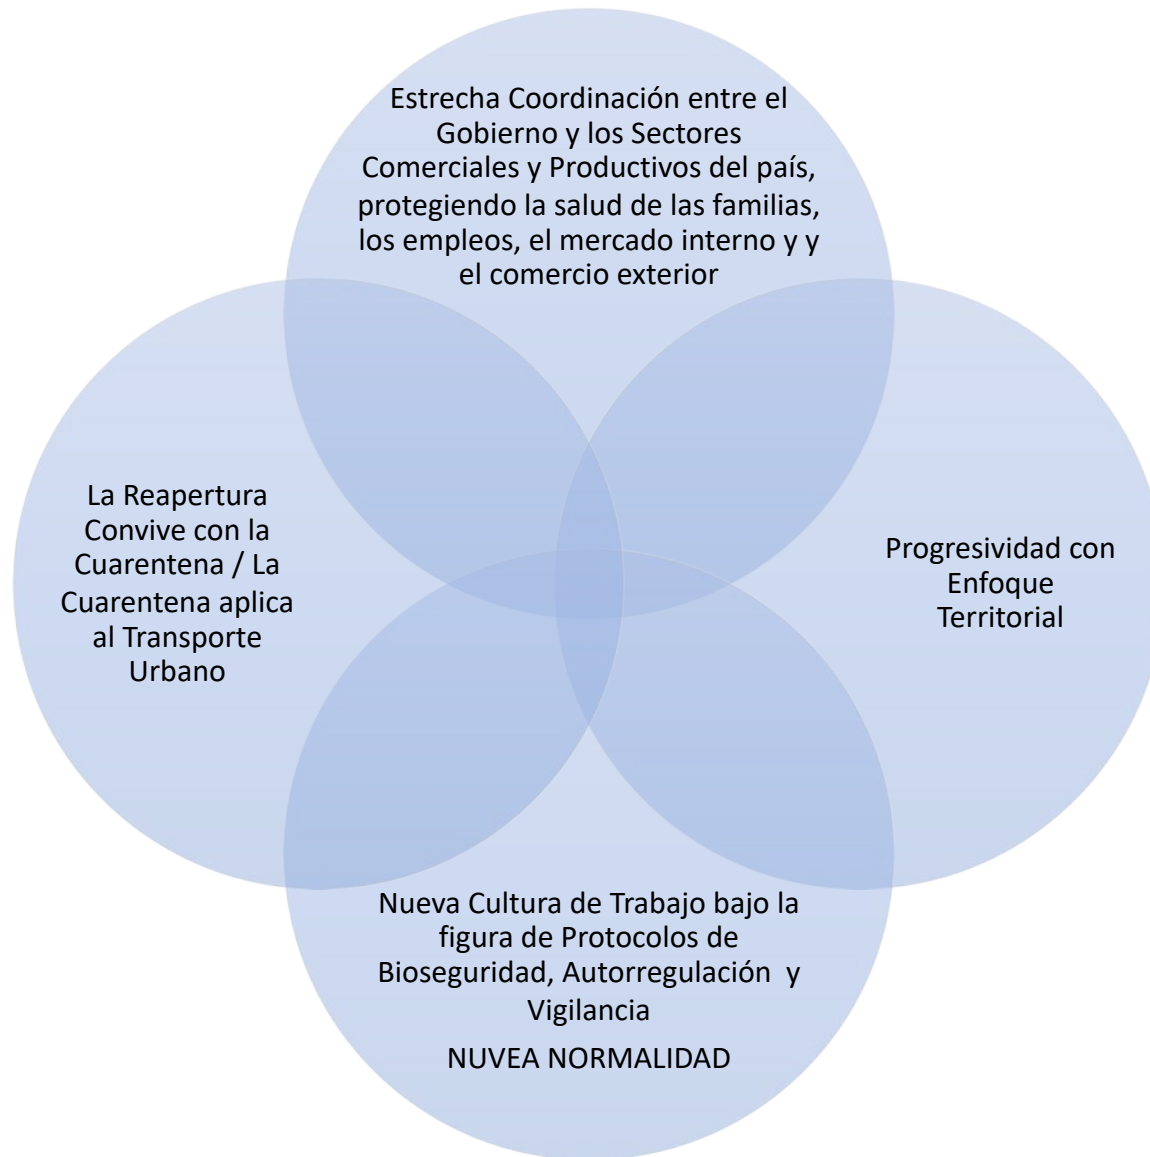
Estrecha Coordinación entre el Gobierno y los Sectores Comerciales y Productivos del país, protegiendo la salud de las familias, los empleos, el mercado interno y y el comercio exterior

La Reapertura Convive con la Cuarentena / La Cuarentena aplica al Transporte Urbano

Progresividad con Enfoque Territorial

Nueva Cultura de Trabajo bajo la figura de Protocolos de Bioseguridad, Autorregulación y Vigilancia

NUVEA NORMALIDAD